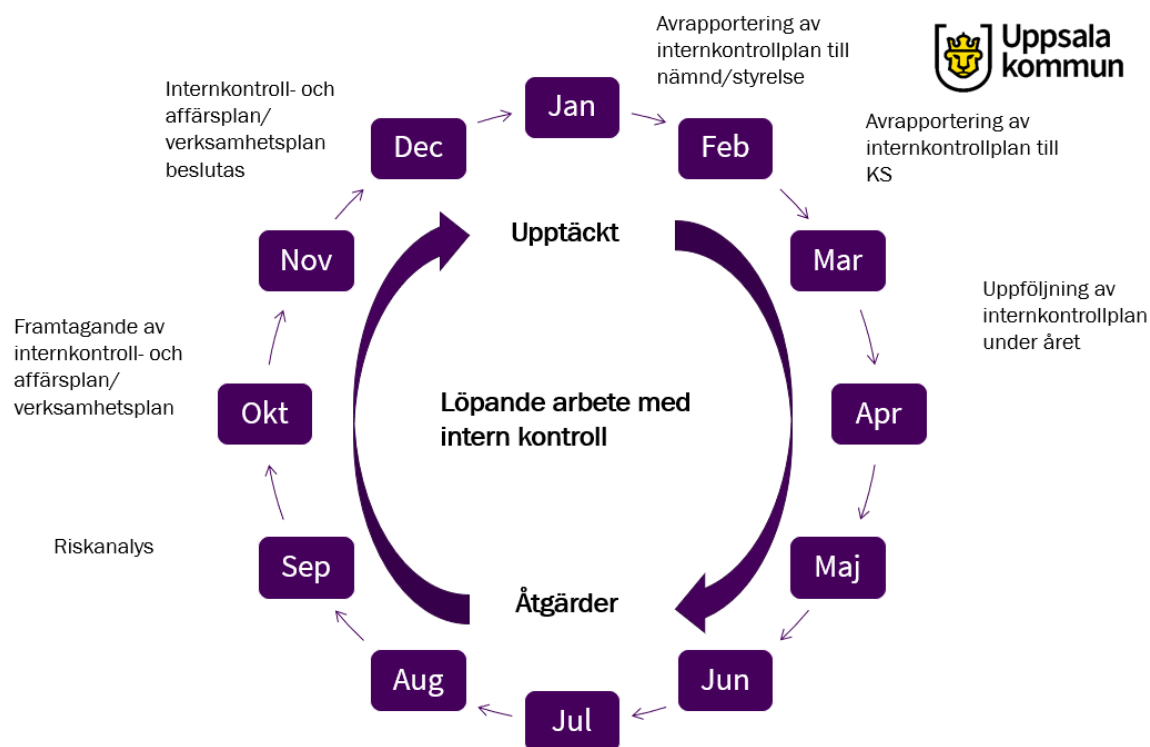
Avrapportering av internkontrollplan till nämnd/styrelse

Uppsala kommun

Internkontroll- och affärsplan/ verksamhetsplan beslutas

Jan

Dec

Feb

Avrapportering av internkontrollplan till KS

Upptäckt

Nov

Mar

Uppföljning av internkontrollplan under året

Framtagande av internkontroll- och affärsplan/ verksamhetsplan

Okt

Löpande arbete med intern kontroll

Apr

Riskanalys

Sep

Maj

Åtgärder

Aug

Jun

Jul